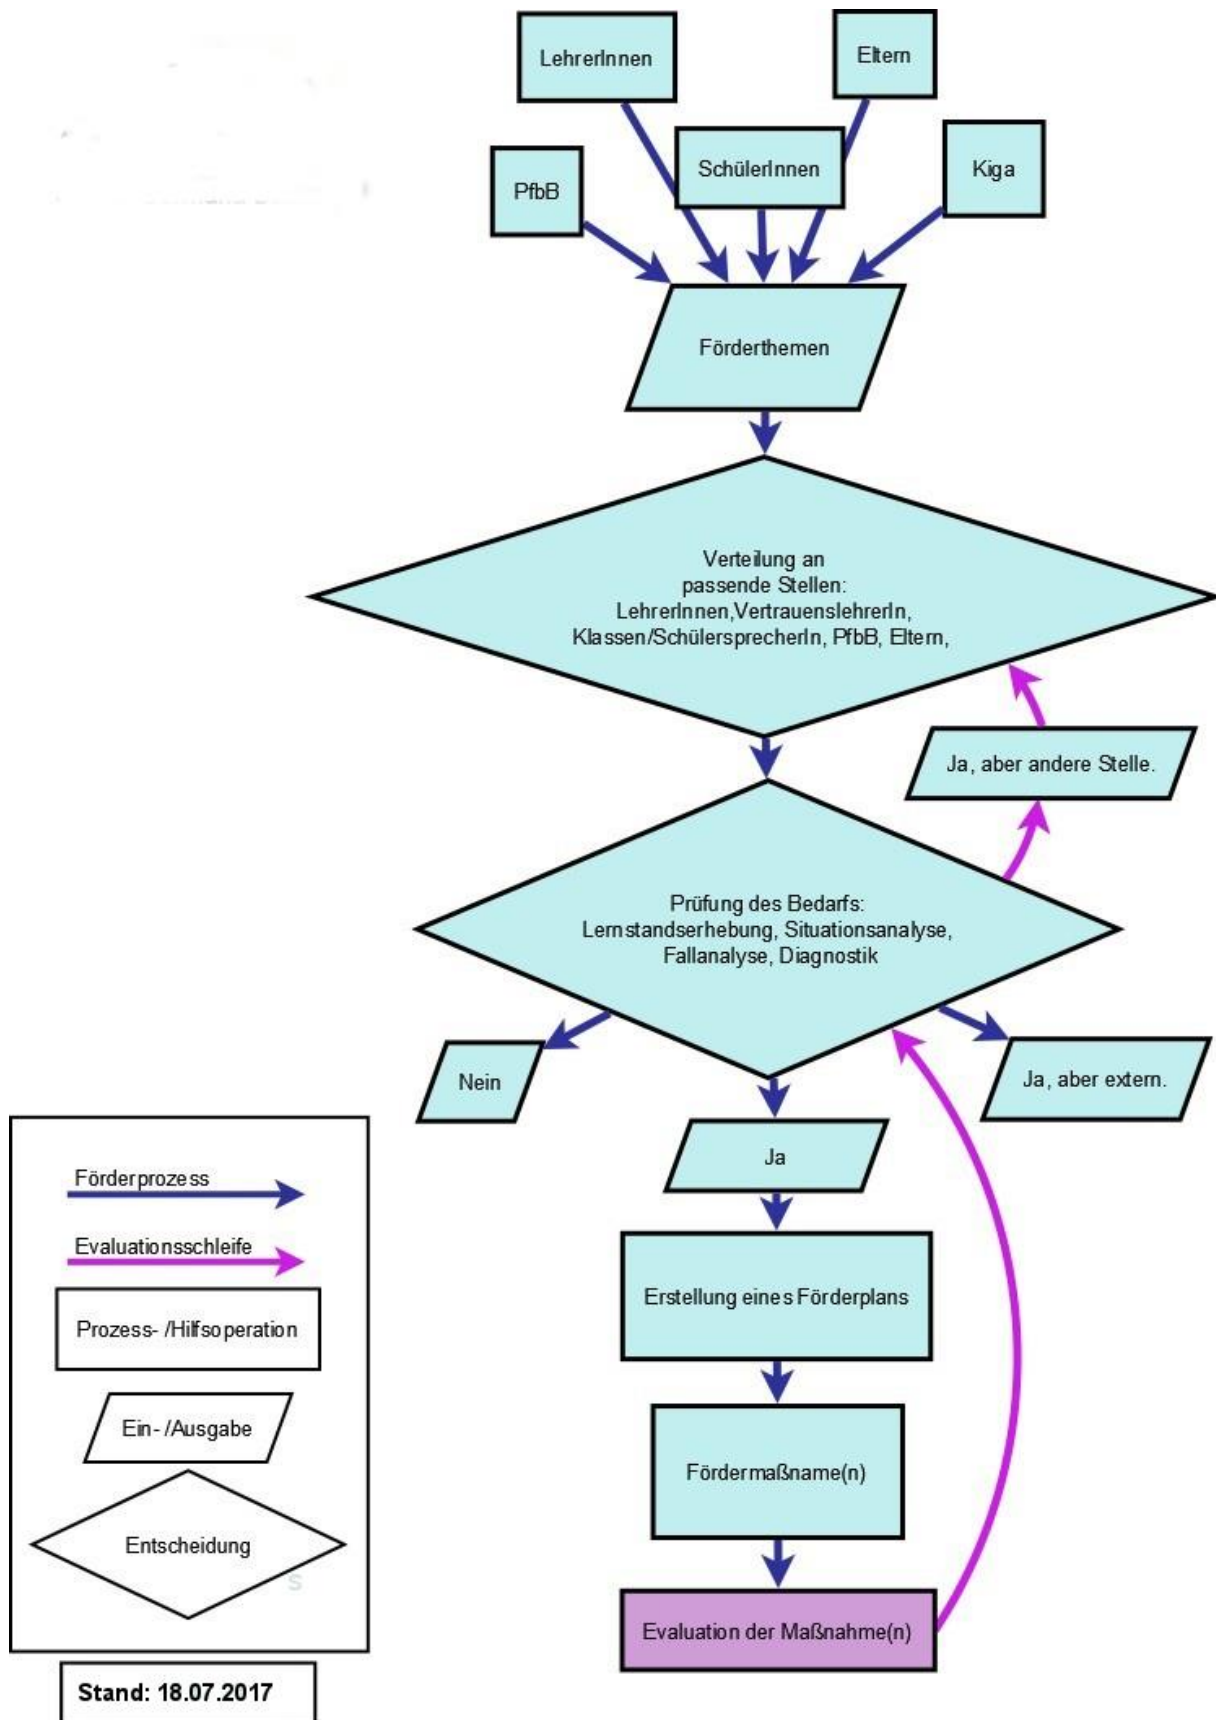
LehrerInnen

Eltern

SchülerInnen

PfbB

Kiga

Förderthemen

Verteilung an passende Stellen: LehrerInnen,VertrauenslehrerIn, Klassen/SchülersprecherIn, PfbB, Eltern,

Ja, aber andere Stelle.

Prüfung des Bedarfs: Lernstandserhebung, Situationsanalyse, Fallanalyse, Diagnostik

Nein

Ja, aber extern.

Ja

Erstellung eines Förderplans

Fördermaßname(n)

Evaluation der Maßnahme(n)

Förderprozess

Evaluationsschleife

Prozess- /Hilfsoperation

Ein- /Ausgabe

Entscheidung

Stand: 18.07.2017